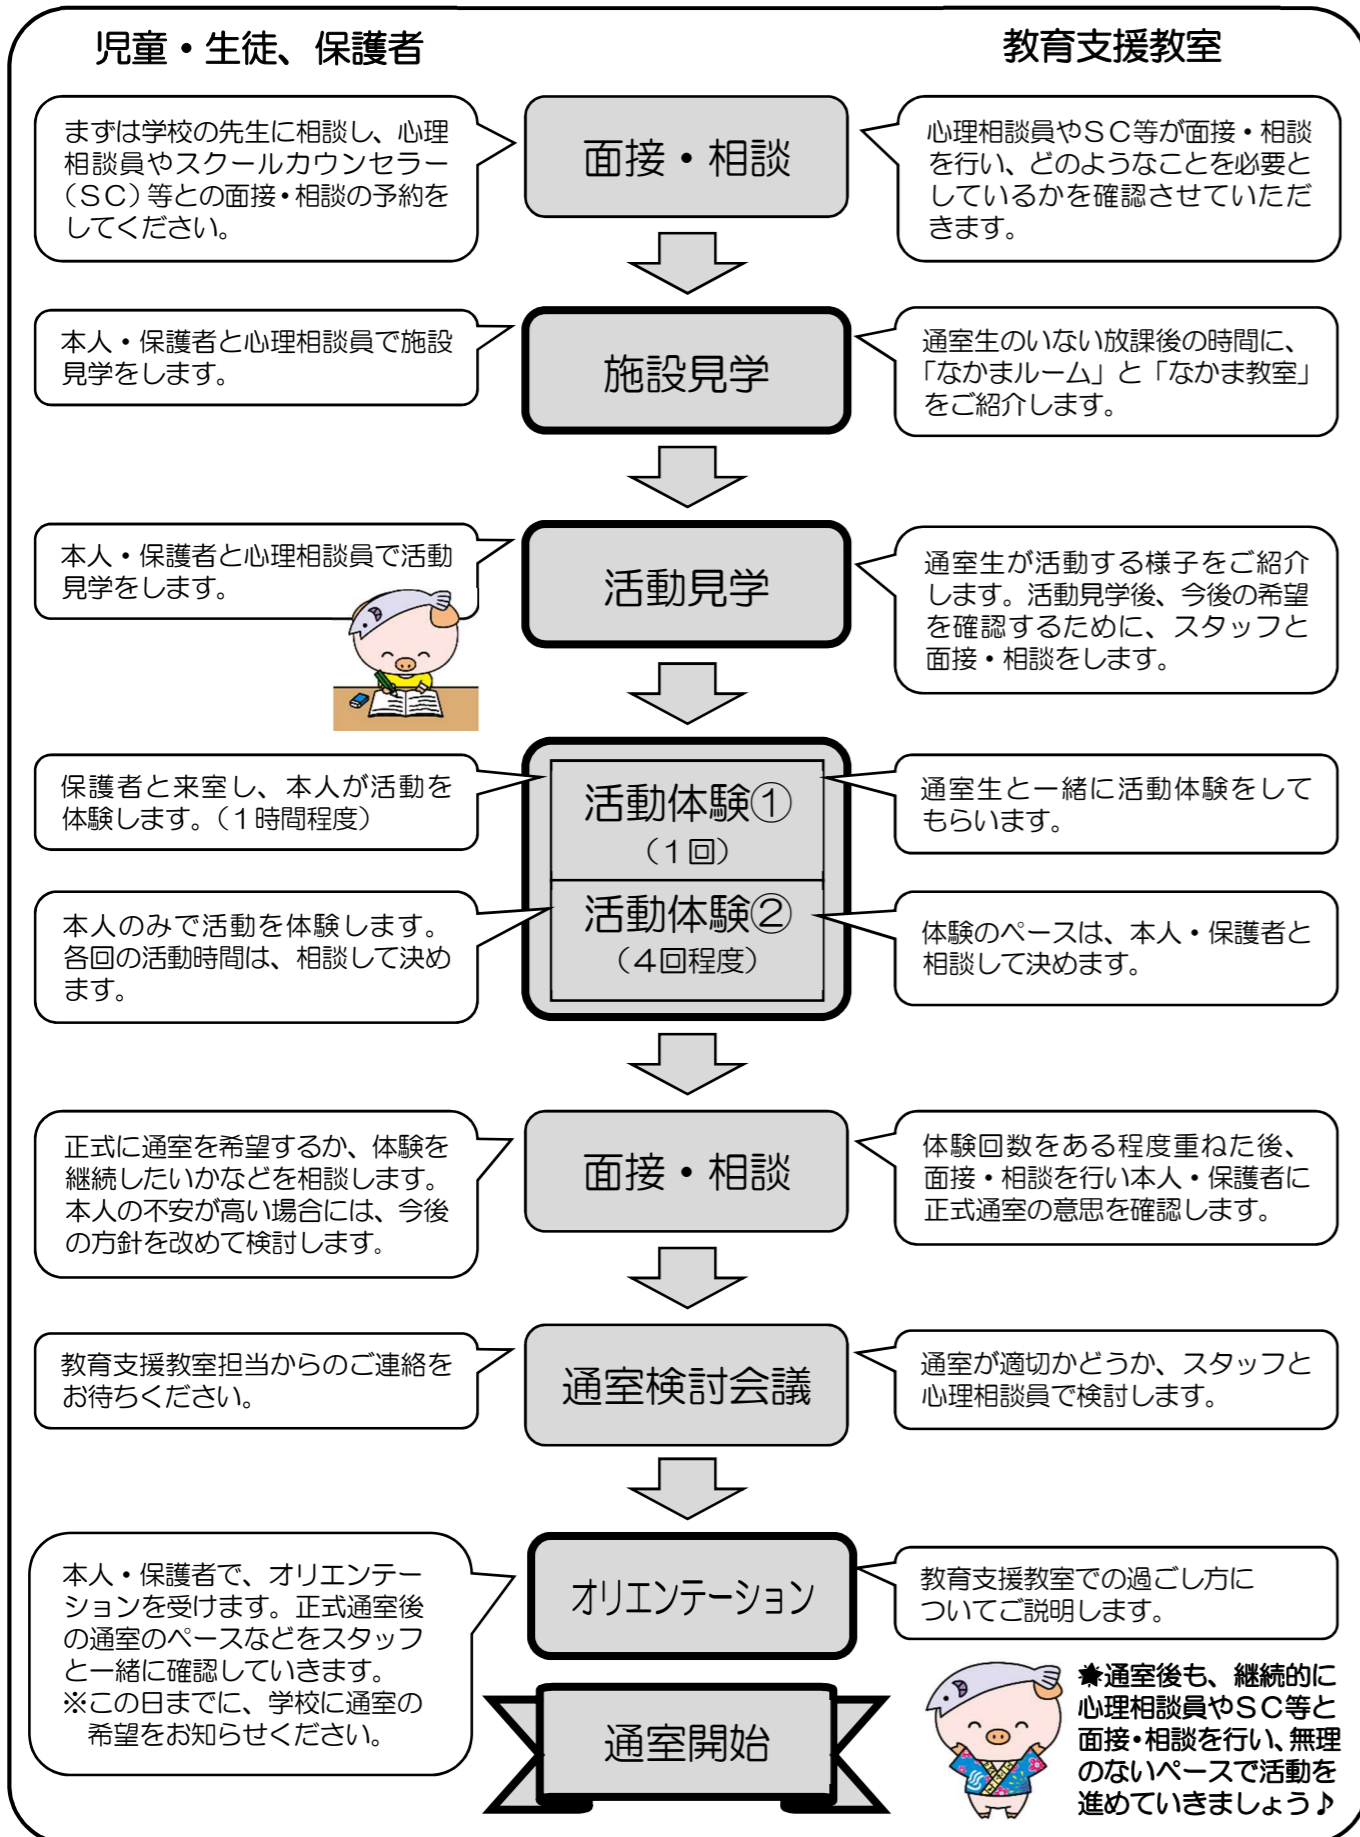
児童・生徒、保護者

教育支援教室

まずは学校の先生に相談し、心理相談員やスクールカウンセラー（ＳＣ）等との面接・相談の予約をしてください。

面接・相談

心理相談員やＳＣ等が面接・相談を行い、どのようなことを必要としているかを確認させていただきます。

本人・保護者と心理相談員で施設見学をします。

施設見学

通室生のいない放課後の時間に、「なかまルーム」と「なかま教室」をご紹介します。

本人・保護者と心理相談員で活動見学をします。

活動見学

通室生が活動する様子をご紹介します。活動見学後、今後の希望を確認するために、スタッフと面接・相談をします。

保護者と来室し、本人が活動を体験します。（１時間程度）

活動体験①
（１回）

通室生と一緒に活動体験をしてもらいます。

本人のみで活動を体験します。各回の活動時間は、相談して決めます。

活動体験②
（４回程度）

体験のペースは、本人・保護者と相談して決めます。

正式に通室を希望するか、体験を継続したいかなどを相談します。本人の不安が高い場合には、今後の方針を改めて検討します。

面接・相談

体験回数をある程度重ねた後、面接・相談を行い本人・保護者に正式通室の意思を確認します。

教育支援教室担当からのご連絡をお待ちください。

通室検討会議

通室が適切かどうか、スタッフと心理相談員で検討します。

本人・保護者で、オリエンテーションを受けます。正式通室後の通室のペースなどをスタッフと一緒に確認していきます。
※この日までに、学校に通室の希望をお知らせください。

オリエンテーション

教育支援教室での過ごし方についてご説明します。

通室開始

★通室後も、継続的に心理相談員やＳＣ等と面接・相談を行い、無理のないペースで活動を進めていきましょう♪